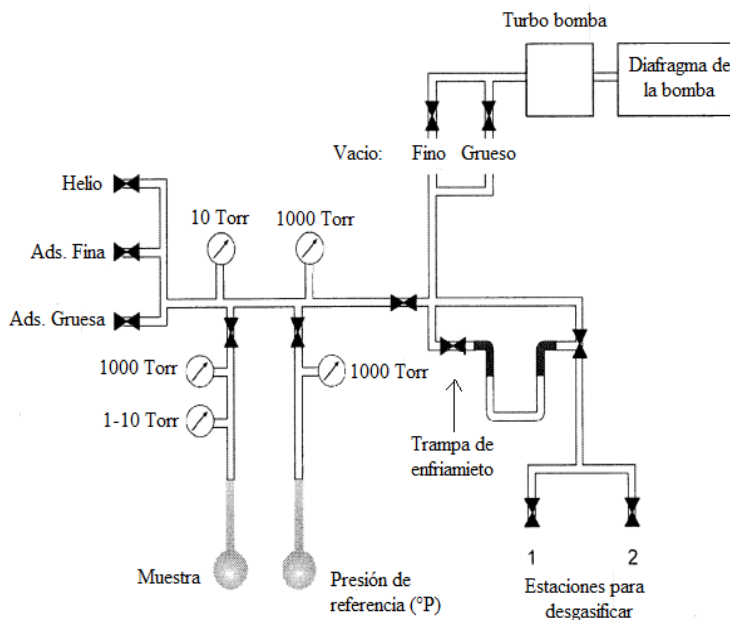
Turbo bomba

Diafragma de la bomba

Vacio: Fino Grueso

Helio

Ads. Fina

Ads. Gruesa

10 Torr

1000 Torr

1000 Torr

1-10 Torr

1000 Torr

Trampa de enfriamieto

1 2

Estaciones para desgasificar

Muestra

Presión de referencia (°P)